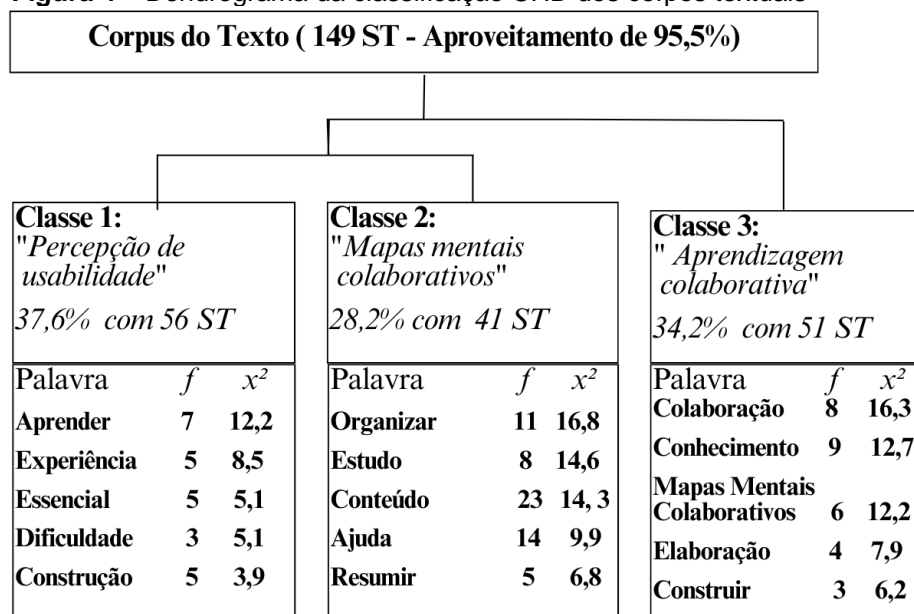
Corpus do Texto ( 149 ST - Aproveitamento de 95,5%)

Classe 1:
"*Percepção de usabilidade*"
*37,6% com 56 ST*

| Palavra | $f$ | $x^2$ |
|---|---|---|
| **Aprender** | **7** | **12,2** |
| **Experiência** | **5** | **8,5** |
| **Essencial** | **5** | **5,1** |
| **Dificuldade** | **3** | **5,1** |
| **Construção** | **5** | **3,9** |

Classe 2:
"*Mapas mentais colaborativos*"
*28,2% com 41 ST*

| Palavra | $f$ | $x^2$ |
|---|---|---|
| **Organizar** | **11** | **16,8** |
| **Estudo** | **8** | **14,6** |
| **Conteúdo** | **23** | **14, 3** |
| **Ajuda** | **14** | **9,9** |
| **Resumir** | **5** | **6,8** |

Classe 3:
" *Aprendizagem colaborativa*"
*34,2% com 51 ST*

| Palavra | $f$ | $x^2$ |
|---|---|---|
| **Colaboração** | **8** | **16,3** |
| **Conhecimento** | **9** | **12,7** |
| **Mapas Mentais Colaborativos** | **6** | **12,2** |
| **Elaboração** | **4** | **7,9** |
| **Construir** | **3** | **6,2** |